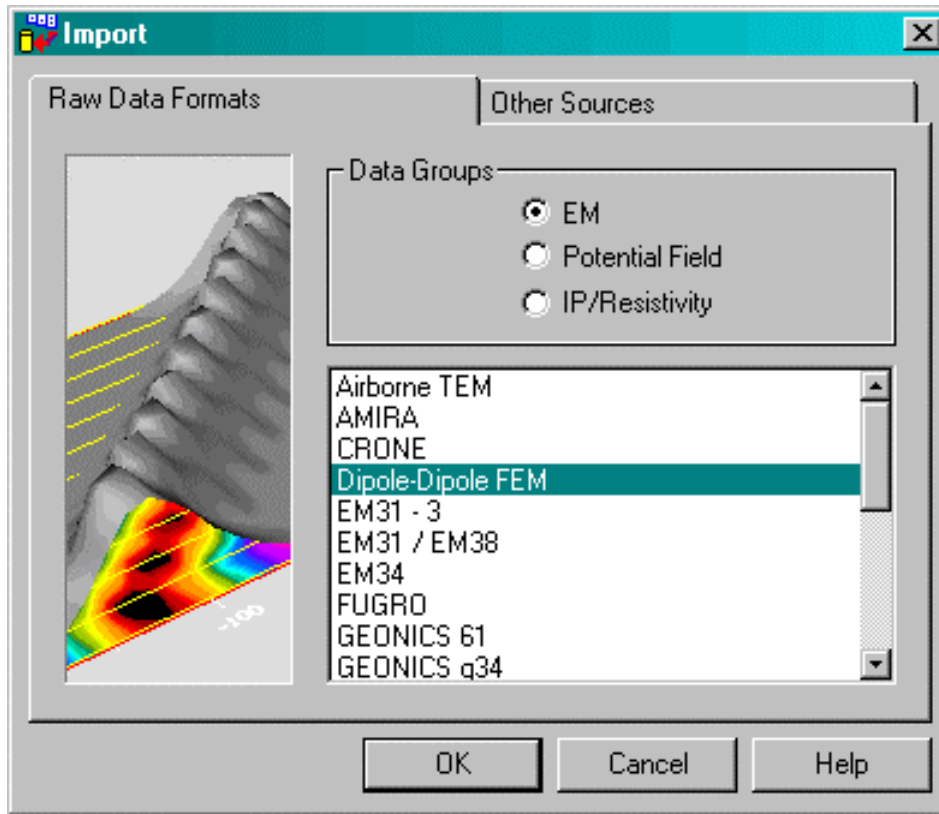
Import

Raw Data Formats
Other Sources

Data Groups
EM
Potential Field
IP/Resistivity

Airborne TEM
AMIRA
CRONE
Dipole-Dipole FEM
EM31 - 3
EM31 / EM38
EM34
FUGRO
GEONICS 61
GEONICS g34

-100

OK
Cancel
Help